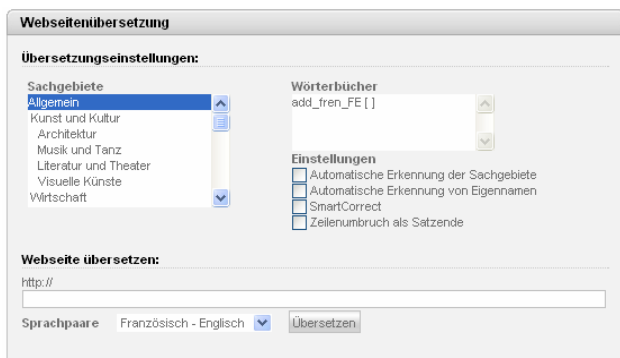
Webseitenübersetzung

Übersetzungseinstellungen:

Sachgebiete
Allgemein
Kunst und Kultur
Architektur
Musik und Tanz
Literatur und Theater
Visuelle Künste
Wirtschaft

Wörterbücher
add_fren_FE [ ]

Einstellungen
Automatische Erkennung der Sachgebiete
Automatische Erkennung von Eigennamen
SmartCorrect
Zeilenumbruch als Satzende

Webseite übersetzen:

http://

Sprachpaare Französisch - Englisch Übersetzen